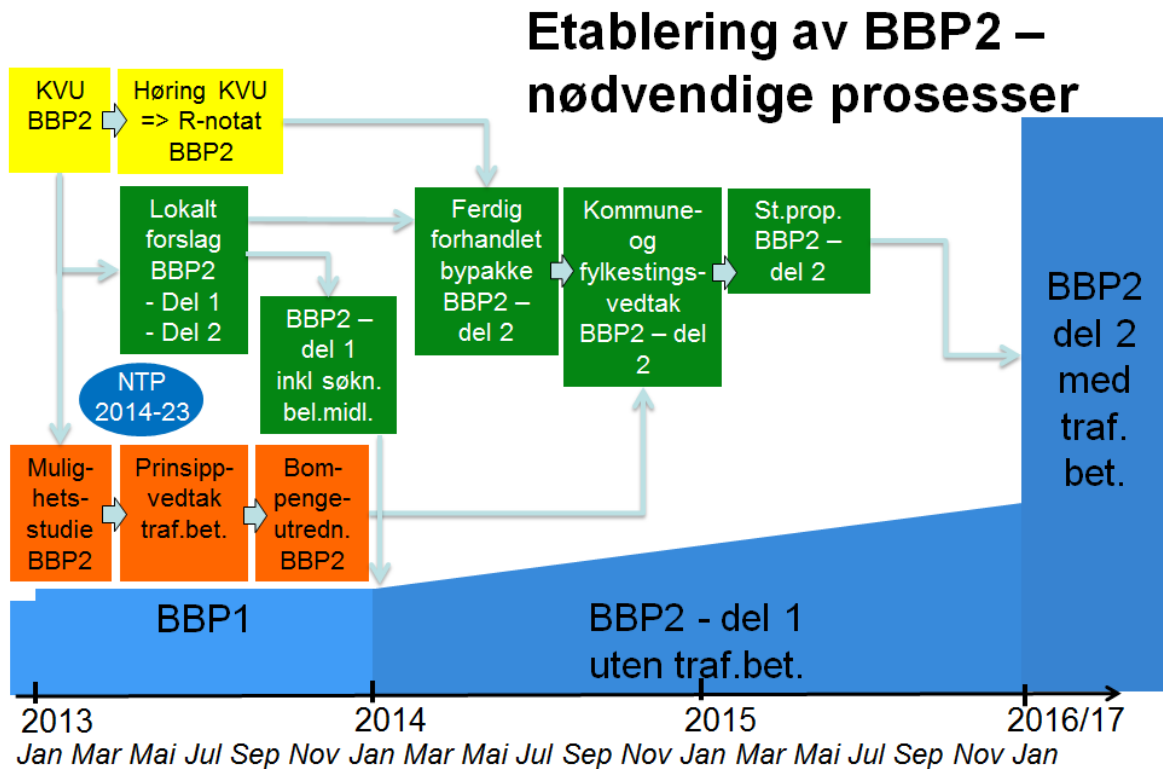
Etablering av BBP2 – nødvendige prosesser

KVU BBP2

Høring KVU => R-notat BBP2

Lokalt forslag BBP2 - Del 1 - Del 2

BBP2 – del 1 inkl søkn. bel.midl.

NTP 2014-23

Ferdig forhandlet bypakke BBP2 – del 2

Kommune- og fylkestings-vedtak BBP2 – del 2

St.prop. BBP2 – del 2

BBP2 del 2 med traf. bet.

Mulig-hets-studie BBP2

Prinsipp-vedtak traf.bet.

Bom-penge-utredn. BBP2

BBP1

BBP2 - del 1 uten traf.bet.

2013 2014 2015 2016/17

Jan Mar Mai Jul Sep Nov Jan Mar Mai Jul Sep Nov Jan Mar Mai Jul Sep Nov Jan